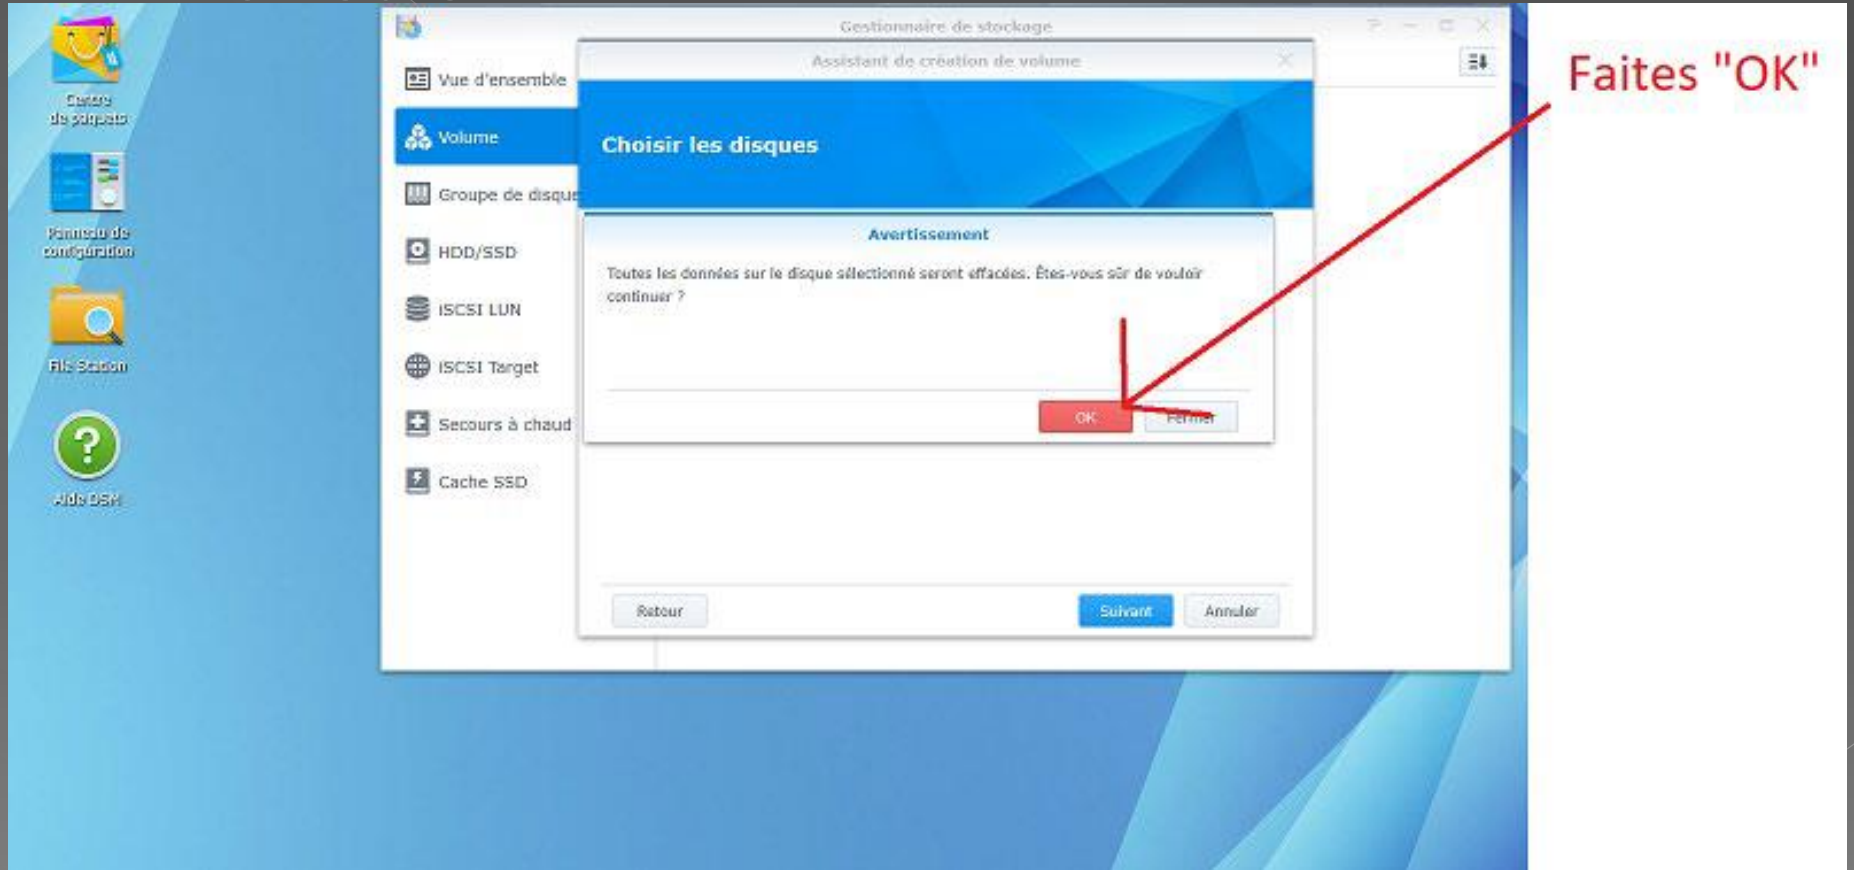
Centre de paquets

Panneau de configuration

File Station

Aide DSM

Gestionnaire de stockage

Vue d'ensemble

Volume

Groupe de disque

HDD/SSD

iSCSI LUN

iSCSI Target

Secours à chaud

Cache SSD

Assistant de création de volume

Choisir les disques

Avertissement

Toutes les données sur le disque sélectionné seront effacées. Êtes-vous sûr de vouloir continuer ?

OK

Fermer

Retour

Suivant

Annuler

Faites "OK"